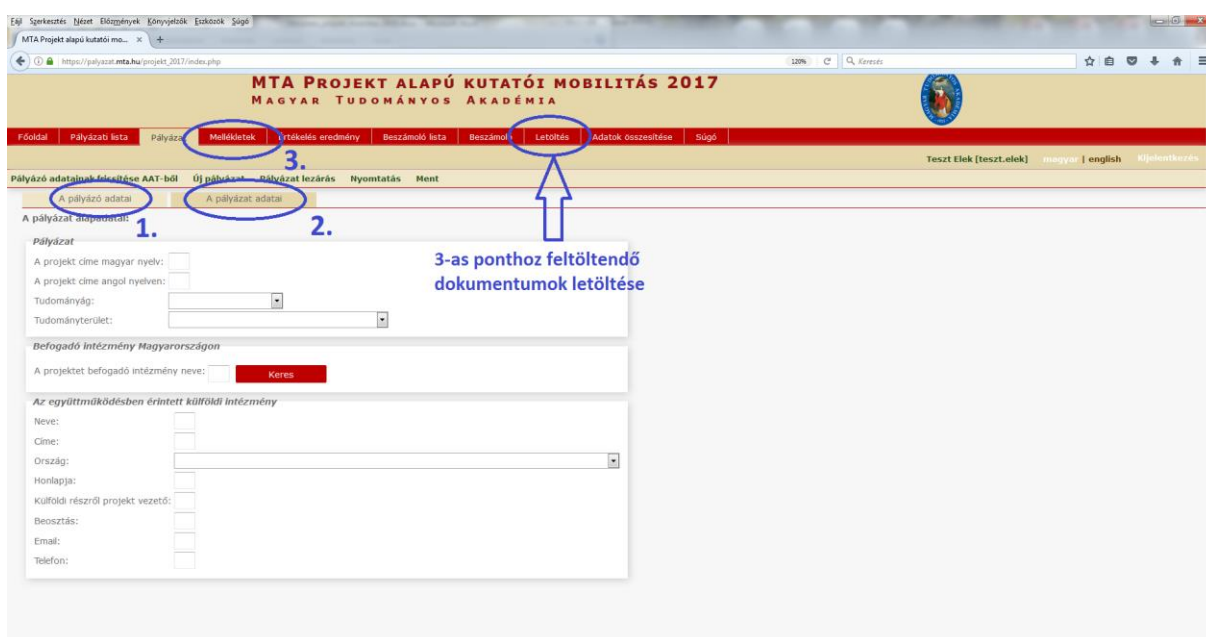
Fájl Szerkesztés Nézet Előzmények Könyvjelzők Eszközök Súgó
MTA Projekt alapú kutatói mo... ×
https://palyazat.mta.hu/projekt_2017/index.php
120%
Keresés

MTA PROJEKT ALAPÚ KUTATÓI MOBILITÁS 2017
MAGYAR TUDOMÁNYOS AKADÉMIA

Főoldal | Pályázati lista | Pályázat | Mellékletek | Értékelés eredmény | Beszámoló lista | Beszámoló | Letöltés | Adatok összesítése | Súgó

Teszt Elek [teszt.elek] magyar | english Kijelentkezés

3.

Pályázó adatainak felvitele AAT-ből Új pályázat Pályázat lezárás Nyomtatás Ment

A pályázó adatai
A pályázat adatai

A pályázat alapadatai:
1.
2.

Pályázat
A projekt címe magyar nyelv:
A projekt címe angol nyelven:
Tudományág:
Tudományterület:

3-as ponthoz feltöltendő dokumentumok letöltése

Befogadó intézmény Magyarországon
A projektet befogadó intézmény neve:
Keres

Az együttműködésben érintett külföldi intézmény
Neve:
Címe:
Ország:
Honlapja:
Külföldi részről projekt vezető:
Beosztás:
Email:
Telefon: